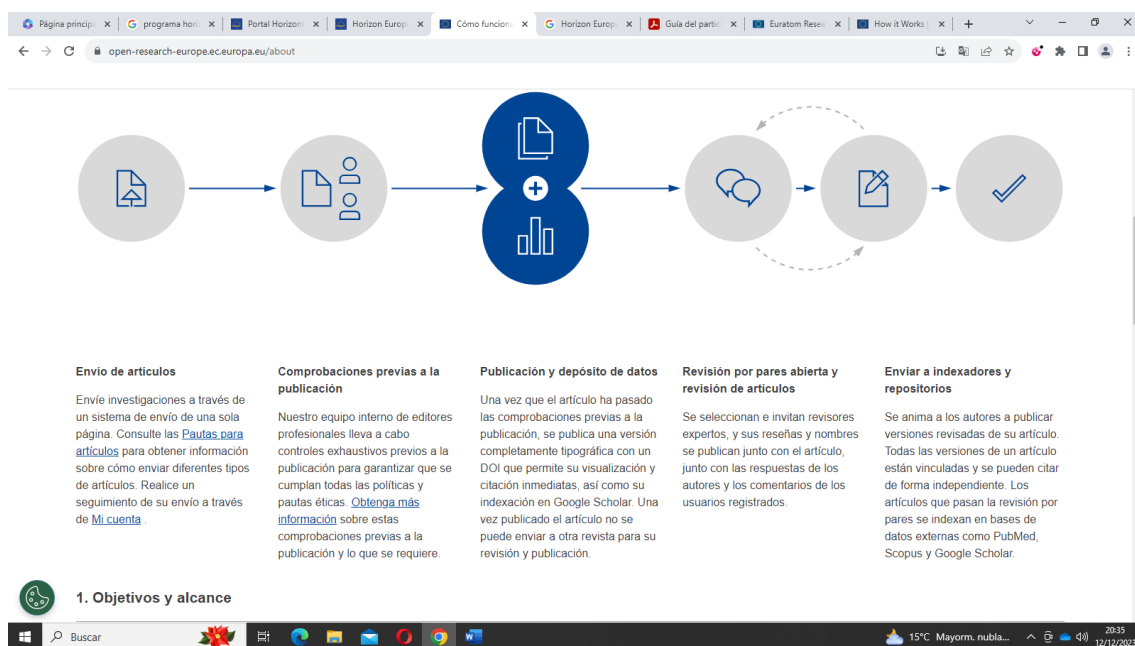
Página principa | programa hori | Portal Horizont | Horizon Europ | Cómo funciona | Horizon Europ | Guía del partic | Euratom Resea | How it Works |

open-research-europe.ec.europa.eu/about

Envío de artículos

Envíe investigaciones a través de un sistema de envío de una sola página. Consulte las Pautas para artículos para obtener información sobre cómo enviar diferentes tipos de artículos. Realice un seguimiento de su envío a través de Mi cuenta .

Comprobaciones previas a la publicación

Nuestro equipo interno de editores profesionales lleva a cabo controles exhaustivos previos a la publicación para garantizar que se cumplan todas las políticas y pautas éticas. Obtenga más información sobre estas comprobaciones previas a la publicación y lo que se requiere.

Publicación y depósito de datos

Una vez que el artículo ha pasado las comprobaciones previas a la publicación, se publica una versión completamente tipográfica con un DOI que permite su visualización y citación inmediatas, así como su indexación en Google Scholar. Una vez publicado el artículo no se puede enviar a otra revista para su revisión y publicación.

Revisión por pares abierta y revisión de artículos

Se seleccionan e invitan revisores expertos, y sus reseñas y nombres se publican junto con el artículo, junto con las respuestas de los autores y los comentarios de los usuarios registrados.

Enviar a indexadores y repositorios

Se anima a los autores a publicar versiones revisadas de su artículo. Todas las versiones de un artículo están vinculadas y se pueden citar de forma independiente. Los artículos que pasan la revisión por pares se indexan en bases de datos externas como PubMed, Scopus y Google Scholar.

1. Objetivos y alcance

Buscar

15°C Mayorm. nubla...

20:35
12/12/2023